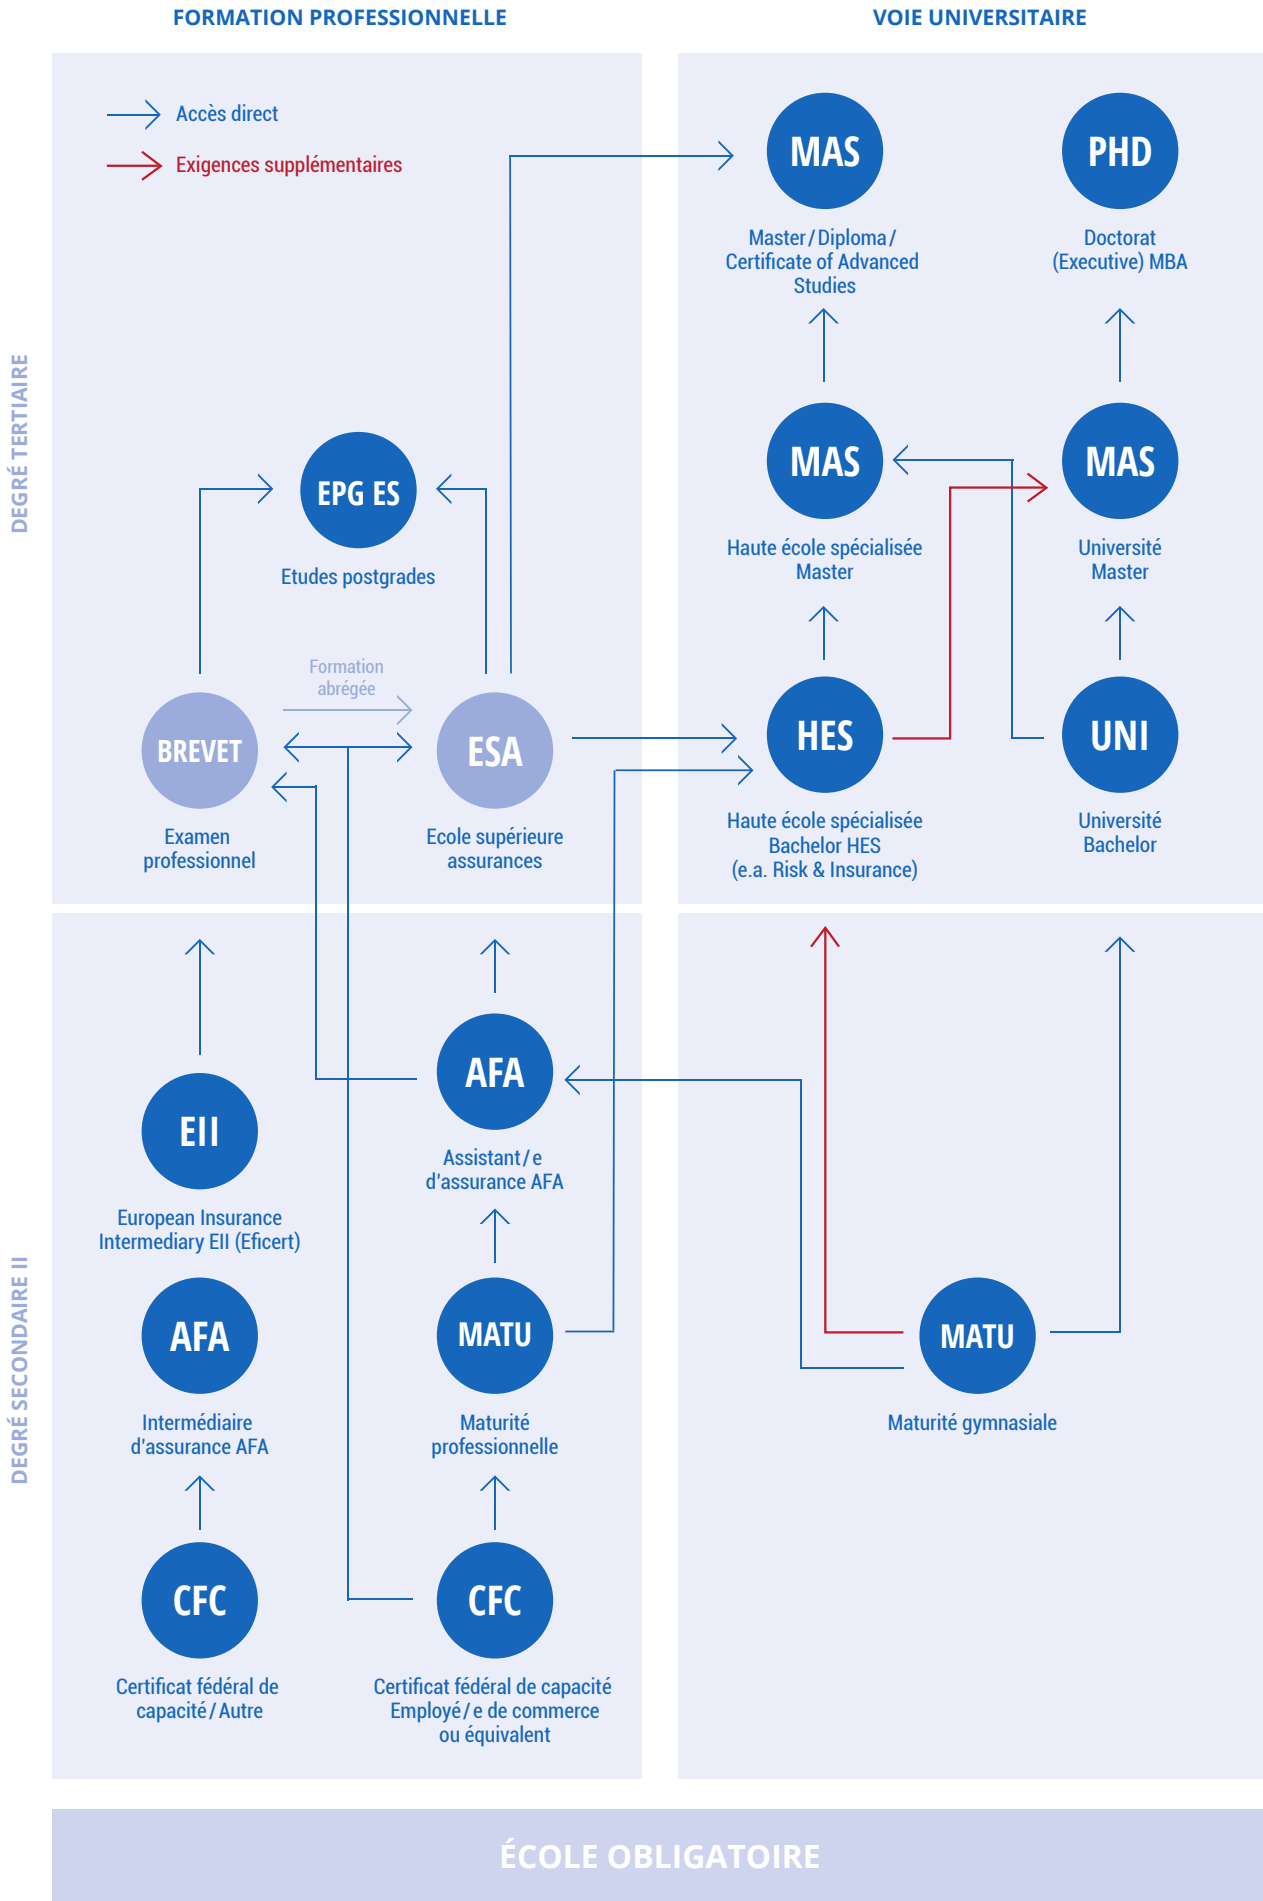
FORMATION PROFESSIONNELLE

VOIE UNIVERSITAIRE

DEGRÉ TERTIAIRE

Accès direct

Exigences supplémentaires

MAS
Master / Diploma / Certificate of Advanced Studies

PHD
Doctorat (Executive) MBA

EPG ES
Etudes postgrades

MAS
Haute école spécialisée Master

MAS
Université Master

Formation abrégée

BREVET
Examen professionnel

ESA
Ecole supérieure assurances

HES
Haute école spécialisée Bachelor HES (e.a. Risk & Insurance)

UNI
Université Bachelor

DEGRÉ SECONDAIRE II

AFA
Assistant / e d'assurance AFA

EII
European Insurance Intermediary EII (Eficert)

AFA
Intermédiaire d'assurance AFA

MATU
Maturité professionnelle

MATU
Maturité gymnasiale

CFC
Certificat fédéral de capacité / Autre

CFC
Certificat fédéral de capacité Employé / e de commerce ou équivalent

ÉCOLE OBLIGATOIRE